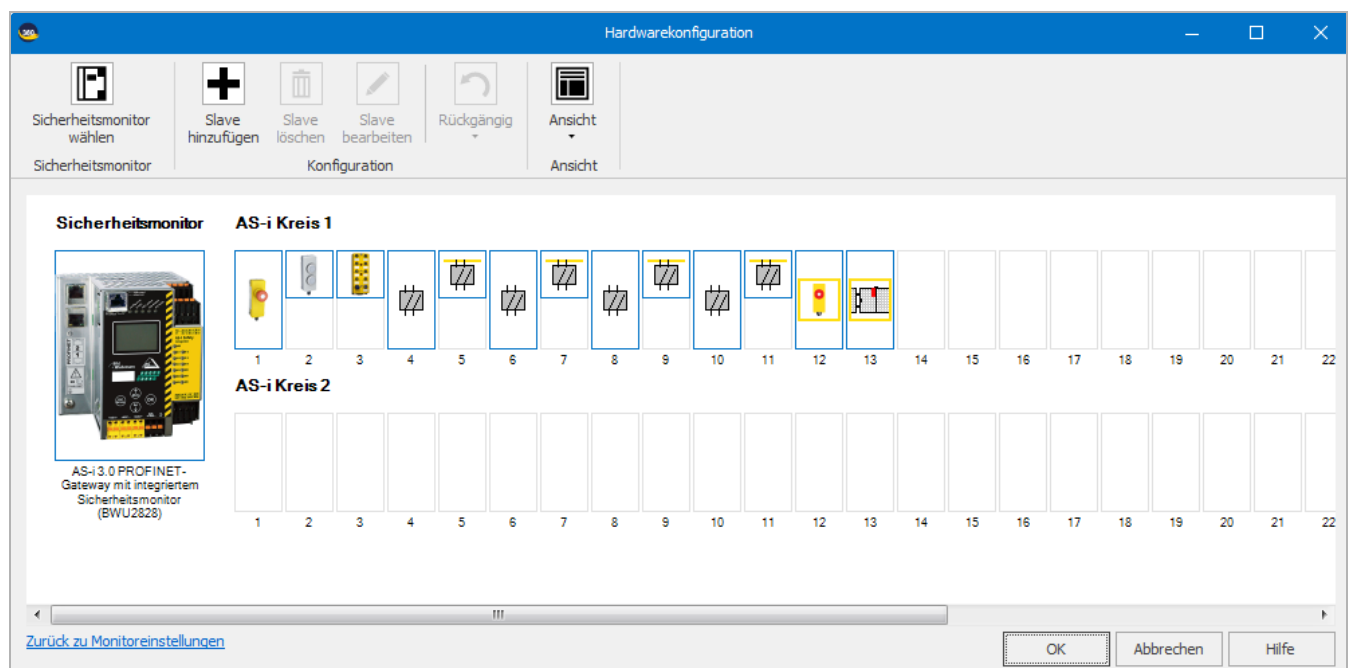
Hardwarekonfiguration

Sicherheitsmonitor wählen
Sicherheitsmonitor

Slave hinzufügen
Slave löschen
Slave bearbeiten
Rückgängig
Konfiguration

Ansicht
Ansicht

Sicherheitsmonitor

AS-i 3.0 PROFINET-Gateway mit integriertem Sicherheitsmonitor (BWU2828)

AS-i Kreis 1

1 2 3 4 5 6 7 8 9 10 11 12 13 14 15 16 17 18 19 20 21 22

AS-i Kreis 2

1 2 3 4 5 6 7 8 9 10 11 12 13 14 15 16 17 18 19 20 21 22

Zurück zu Monitoreinstellungen

OK
Abbrechen
Hilfe